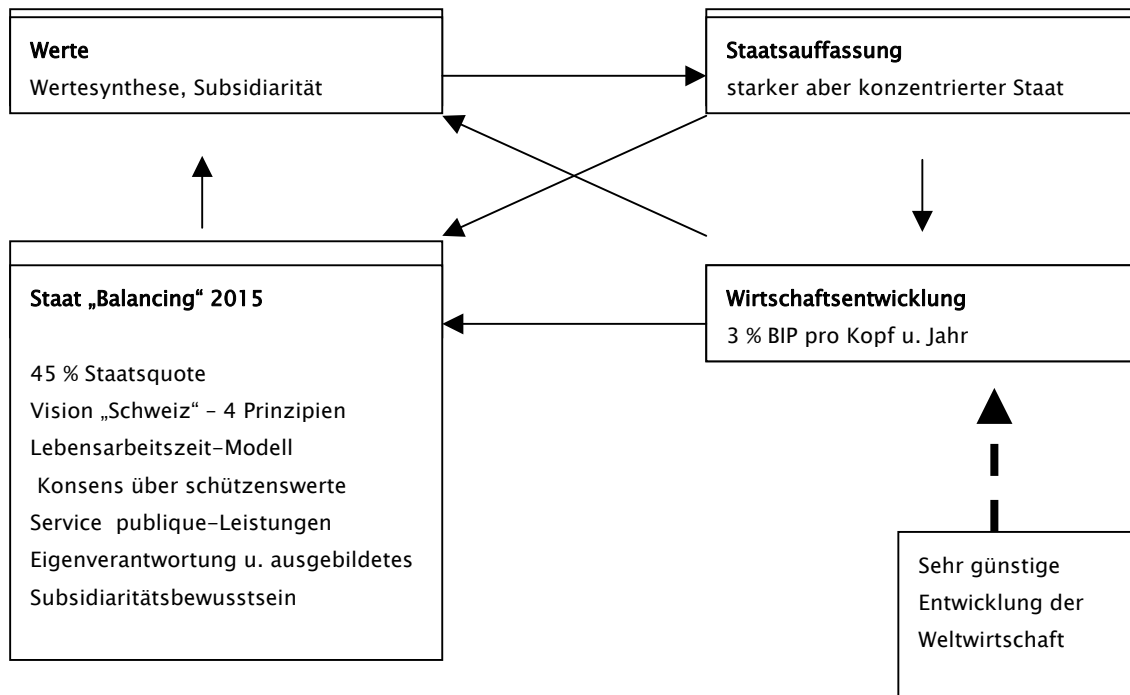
Werte
Wertesynthese, Subsidiarität

Staatsauffassung
starker aber konzentrierter Staat

Staat „Balancing“ 2015

45 % Staatsquote
Vision „Schweiz“ – 4 Prinzipien
Lebensarbeitszeit-Modell
Konsens über schützenswerte
Service publique-Leistungen
Eigenverantwortung u. ausgebildetes
Subsidiaritätsbewusstsein

Wirtschaftsentwicklung
3 % BIP pro Kopf u. Jahr

Sehr günstige Entwicklung der Weltwirtschaft